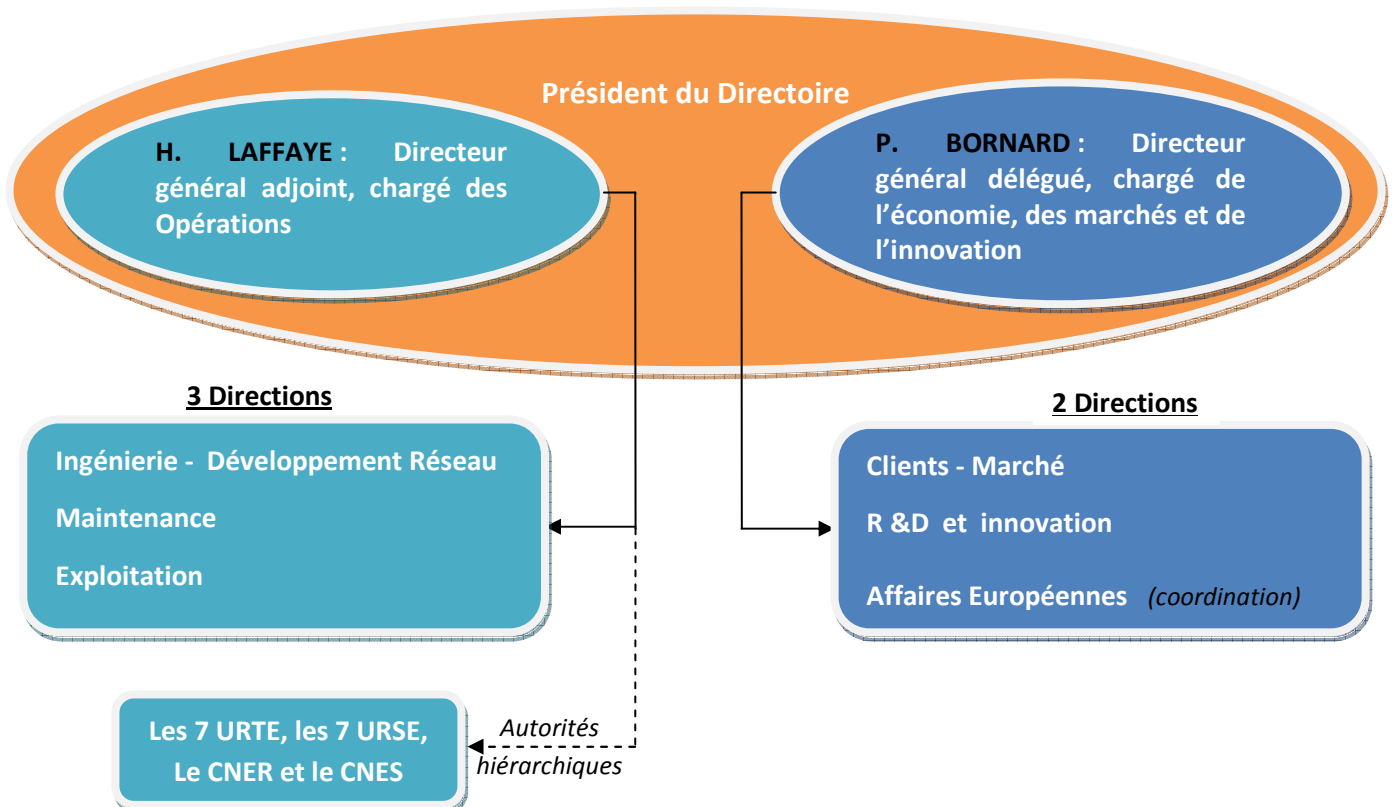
Président du Directoire

H. LAFFAYE : Directeur général adjoint, chargé des Opérations

P. BORNARD : Directeur général délégué, chargé de l'économie, des marchés et de l'innovation

3 Directions

Ingénierie - Développement Réseau

Maintenance

Exploitation

2 Directions

Clients - Marché

R &D et innovation

Affaires Européennes (coordination)

Les 7 URTE, les 7 URSE, Le CNER et le CNES

Autorités hiérarchiques